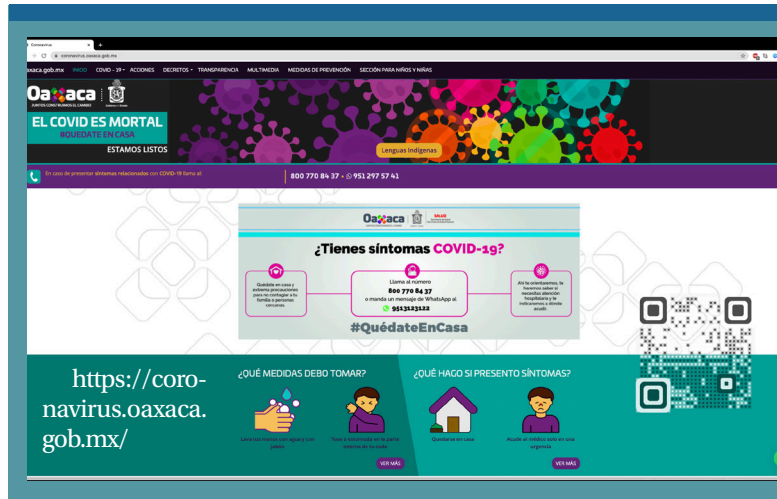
Coronavirus

coronavirus.oaxaca.gob.mx

oaxaca.gob.mx INICIO COVID - 19 ACCIONES DECRETOS TRANSPARENCIA MULTIMEDIA MEDIDAS DE PREVENCIÓN SECCIÓN PARA NIÑOS Y NIÑAS

Oaxaca
JUNTOS CONSTRUIMOS EL CAMBIO

EL COVID ES MORTAL
#QUEDATE EN CASA
ESTAMOS LISTOS

Lenguas Indígenas

En caso de presentar síntomas relacionados con COVID-19 llama al: 800 770 84 37 · 951 297 57 41

Oaxaca SALUD

¿Tienes síntomas COVID-19?

Quédate en casa y extrema precauciones para no contagiar a tu familia o personas cercanas

Llama al número
800 770 84 37
o manda un mensaje de WhatsApp al
9513123122

Ahí te orientaremos, te haremos saber si necesitas atención hospitalaria y te indicaremos a dónde acudir.

#QuédateEnCasa

https://coronavirus.oaxaca.gob.mx/

¿QUÉ MEDIDAS DEBO TOMAR?

Lava tus manos con agua y con jabón

Tose o estornuda en la parte interna de tu codo

VER MÁS

¿QUÉ HAGO SI PRESENTO SÍNTOMAS?

Quédate en casa

Acude al médico solo en una urgencia

VER MÁS